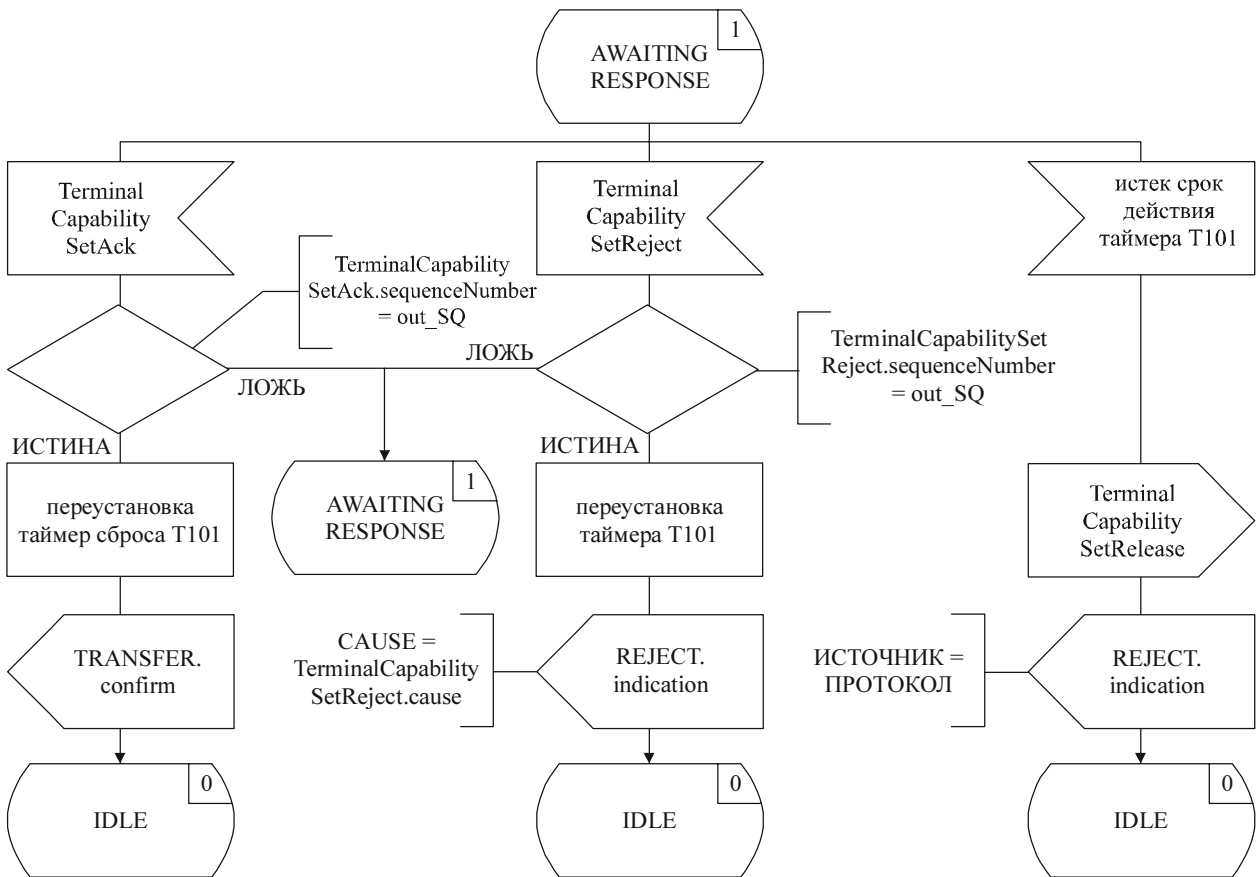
AWAITING RESPONSE
1

Terminal Capability SetAck

Terminal Capability SetReject

истек срок действия таймера T101

TerminalCapability SetAck.sequenceNumber = out_SQ

ЛОЖЬ

ЛОЖЬ

TerminalCapabilitySet Reject.sequenceNumber = out_SQ

ИСТИНА

ИСТИНА

переустановка таймер сброса T101

AWAITING RESPONSE
1

переустановка таймера T101

Terminal Capability SetRelease

TRANSFER. confirm

CAUSE = TerminalCapability SetReject.cause

REJECT. indication

ИСТОЧНИК = ПРОТОКОЛ

REJECT. indication

IDLE
0

IDLE
0

IDLE
0